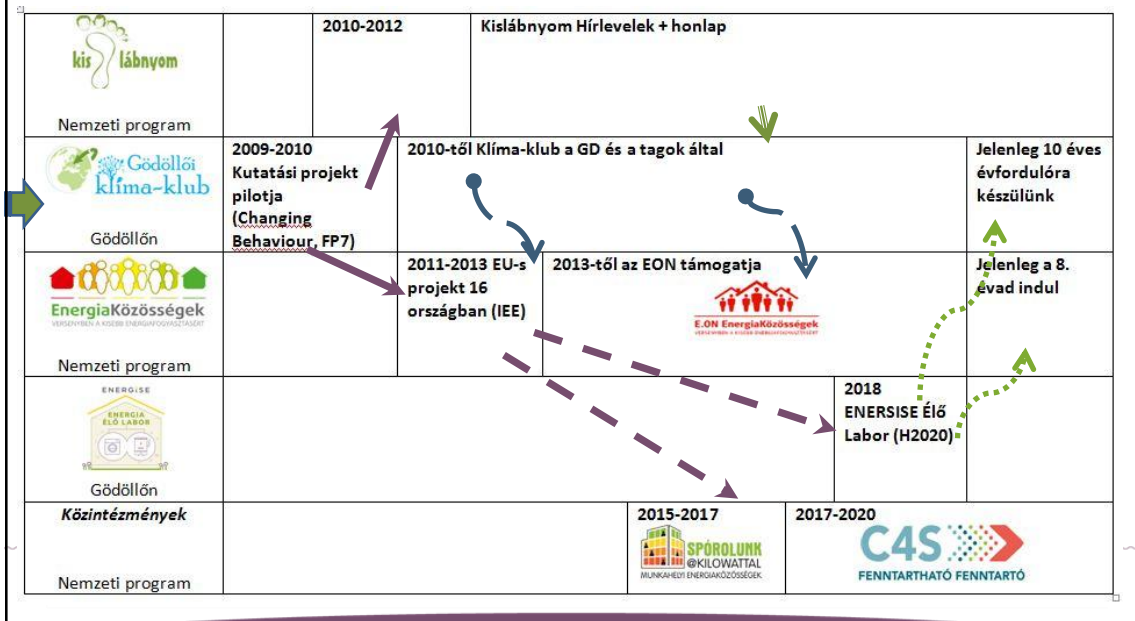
| kis lábnyom Nemzeti program | | 2010-2012 | Kislábnyom Hírlevelek + honlap | | | |
|---|---|---|---|---|---|---|
| Gödöllői klíma-klub Gödöllőn | 2009-2010 Kutatási projekt pilotja (Changing Behaviour, FP7) | 2010-től Klíma-klub a GD és a tagok által | | | | Jelenleg 10 éves évfordulóra készülünk |
| EnergiaKözösségek VERSENYBEN A KISEBB ENERGIAFOGYASZTÁSÉRT Nemzeti program | | 2011-2013 EU-s projekt 16 országban (IEE) | 2013-tól az EON támogatja E.ON EnergiaKözösségek | | | Jelenleg a 8. évad indul |
| ENERGISE ENERGIA ÉLŐ LABOR Gödöllőn | | | | | 2018 ENERSISE Élő Labor (H2020) | |
| Közintézmények Nemzeti program | | | 2015-2017 SPÓROLUNK @KILOWATTAL MUNKAHELYI ENERGIAKÖZÖSSÉGEK | 2017-2020 C4S FENNTARTHATÓ FENNTARTÓ | | |